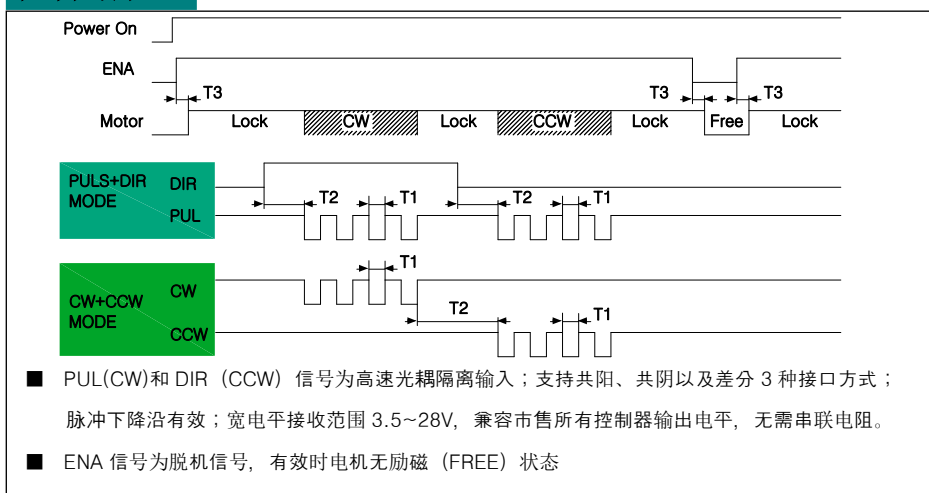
Power On

ENA

T3

T3

T3

Motor

Lock

CW

Lock

CCW

Lock

Free

Lock

PULS+DIR MODE

DIR

PUL

T2

T1

T2

T1

CW+CCW MODE

CW

CCW

T1

T2

T1

■ PUL(CW)和 DIR（CCW）信号为高速光耦隔离输入；支持共阳、共阴以及差分 3 种接口方式；脉冲下降沿有效；宽电平接收范围 3.5~28V，兼容市售所有控制器输出电平，无需串联电阻。

■ ENA 信号为脱机信号，有效时电机无励磁（FREE）状态